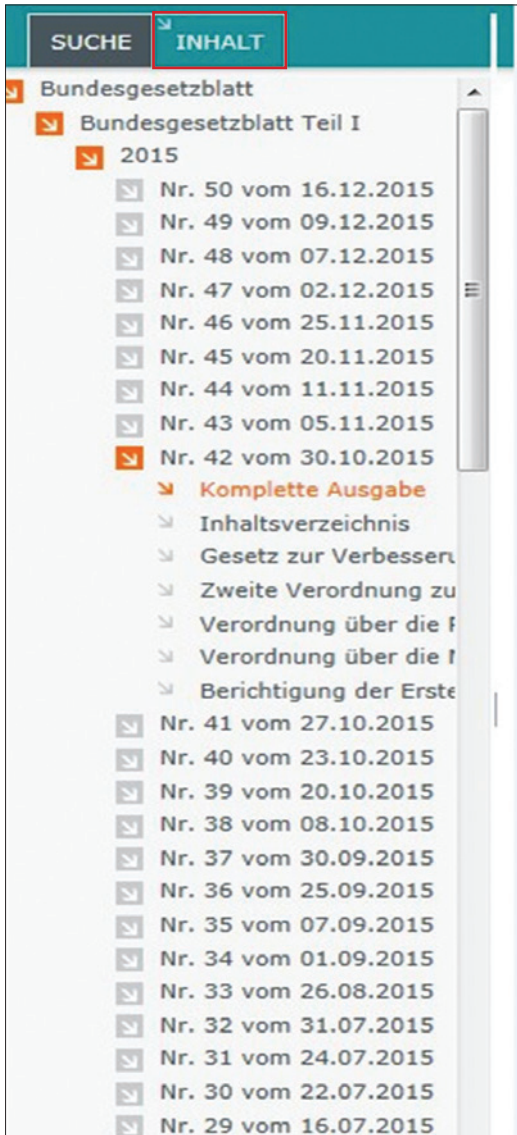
SUCHE INHALT

Bundesgesetzblatt
Bundesgesetzblatt Teil I
2015
Nr. 50 vom 16.12.2015
Nr. 49 vom 09.12.2015
Nr. 48 vom 07.12.2015
Nr. 47 vom 02.12.2015
Nr. 46 vom 25.11.2015
Nr. 45 vom 20.11.2015
Nr. 44 vom 11.11.2015
Nr. 43 vom 05.11.2015
Nr. 42 vom 30.10.2015
Komplette Ausgabe
Inhaltsverzeichnis
Gesetz zur Verbesseru
Zweite Verordnung zu
Verordnung über die F
Verordnung über die N
Berichtigung der Erste
Nr. 41 vom 27.10.2015
Nr. 40 vom 23.10.2015
Nr. 39 vom 20.10.2015
Nr. 38 vom 08.10.2015
Nr. 37 vom 30.09.2015
Nr. 36 vom 25.09.2015
Nr. 35 vom 07.09.2015
Nr. 34 vom 01.09.2015
Nr. 33 vom 26.08.2015
Nr. 32 vom 31.07.2015
Nr. 31 vom 24.07.2015
Nr. 30 vom 22.07.2015
Nr. 29 vom 16.07.2015